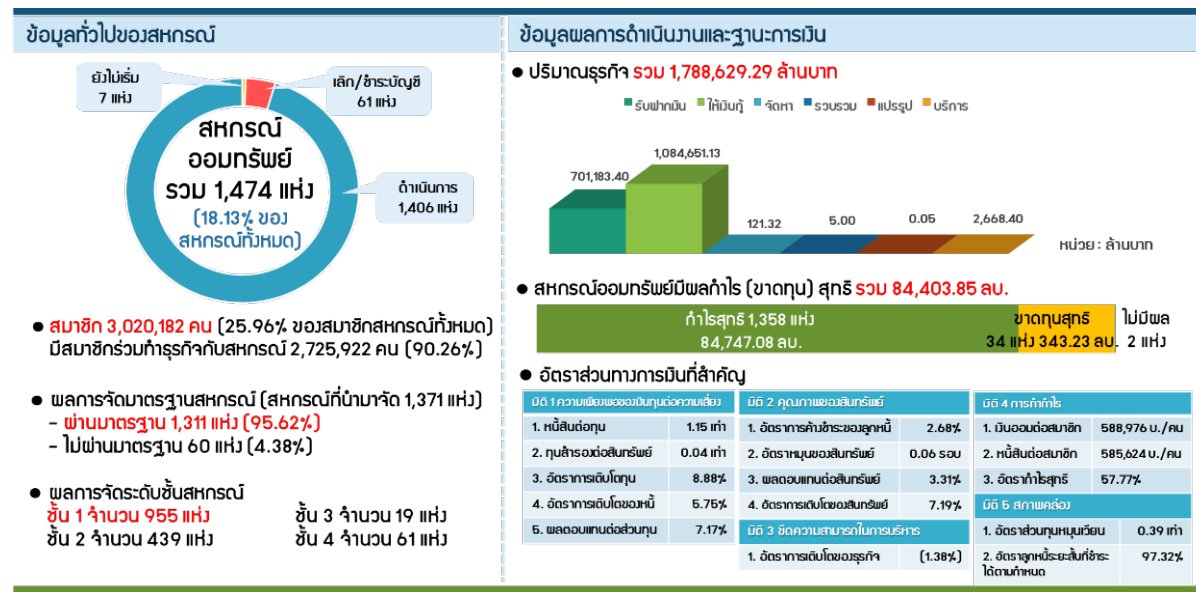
ข้อมูลทั่วไปของสหกรณ์

ยังไม่เริ่ม 7 แห่ง

เลิก/ชำระบัญชี 61 แห่ง

สหกรณ์ ออมทรัพย์ รวม 1,474 แห่ง (18.13% ของสหกรณ์ทั้งหมด)

ดำเนินการ 1,406 แห่ง

● สมาชิก 3,020,182 คน (25.96% ของสมาชิกสหกรณ์ทั้งหมด) มีสมาชิกร่วมทำธุรกิจกับสหกรณ์ 2,725,922 คน (90.26%)

● ผลการจัดมาตรฐานสหกรณ์ (สหกรณ์ที่นำมาจัด 1,371 แห่ง)
- ผ่านมาตรฐาน 1,311 แห่ง (95.62%)
- ไม่ผ่านมาตรฐาน 60 แห่ง (4.38%)

● ผลการจัดระดับชั้นสหกรณ์
ชั้น 1 จำนวน 955 แห่ง
ชั้น 2 จำนวน 439 แห่ง
ชั้น 3 จำนวน 19 แห่ง
ชั้น 4 จำนวน 61 แห่ง

ข้อมูลผลการดำเนินงานและฐานะการเงิน

● ปริมาณธุรกิจ รวม 1,788,629.29 ล้านบาท

รับฝากเงิน ให้เงินกู้ จัดหา รวบรวม แปรรูป บริการ

701,183.40 1,084,651.13 121.32 5.00 0.05 2,668.40

หน่วย : ล้านบาท

● สหกรณ์ออมทรัพย์มีผลกำไร (ขาดทุน) สุทธิ รวม 84,403.85 ลบ.

กำไรสุทธิ 1,358 แห่ง 84,747.08 ลบ.
ขาดทุนสุทธิ 34 แห่ง 343.23 ลบ.
ไม่มีผล 2 แห่ง

● อัตราส่วนทางการเงินที่สำคัญ

| มิติ 1 ความเพียงพอของเงินทุนต่อความเสี่ยง | |
|---|---|
| 1. หนี้สินต่อทุน | 1.15 เท่า |
| 2. ทุนสำรองต่อสินทรัพย์ | 0.04 เท่า |
| 3. อัตราการเติบโตทุน | 8.88% |
| 4. อัตราการเติบโตของหนี้ | 5.75% |
| 5. ผลตอบแทนต่อส่วนทุน | 7.17% |

| มิติ 2 คุณภาพของสินทรัพย์ | |
|---|---|
| 1. อัตราการค้างชำระของลูกหนี้ | 2.68% |
| 2. อัตราหมุนของสินทรัพย์ | 0.06 รอบ |
| 3. ผลตอบแทนต่อสินทรัพย์ | 3.31% |
| 4. อัตราการเติบโตของสินทรัพย์ | 7.19% |

| มิติ 3 ขีดความสามารถในการบริหาร | |
|---|---|
| 1. อัตราการเติบโตของธุรกิจ | (1.38%) |

| มิติ 4 การทำกำไร | |
|---|---|
| 1. เงินออมต่อสมาชิก | 588,976 บ./คน |
| 2. หนี้สินต่อสมาชิก | 585,624 บ./คน |
| 3. อัตรากำไรสุทธิ | 57.77% |

| มิติ 5 สภาพคล่อง | |
|---|---|
| 1. อัตราส่วนทุนหมุนเวียน | 0.39 เท่า |
| 2. อัตราลูกหนี้ระยะสั้นที่ชำระได้ตามกำหนด | 97.32% |